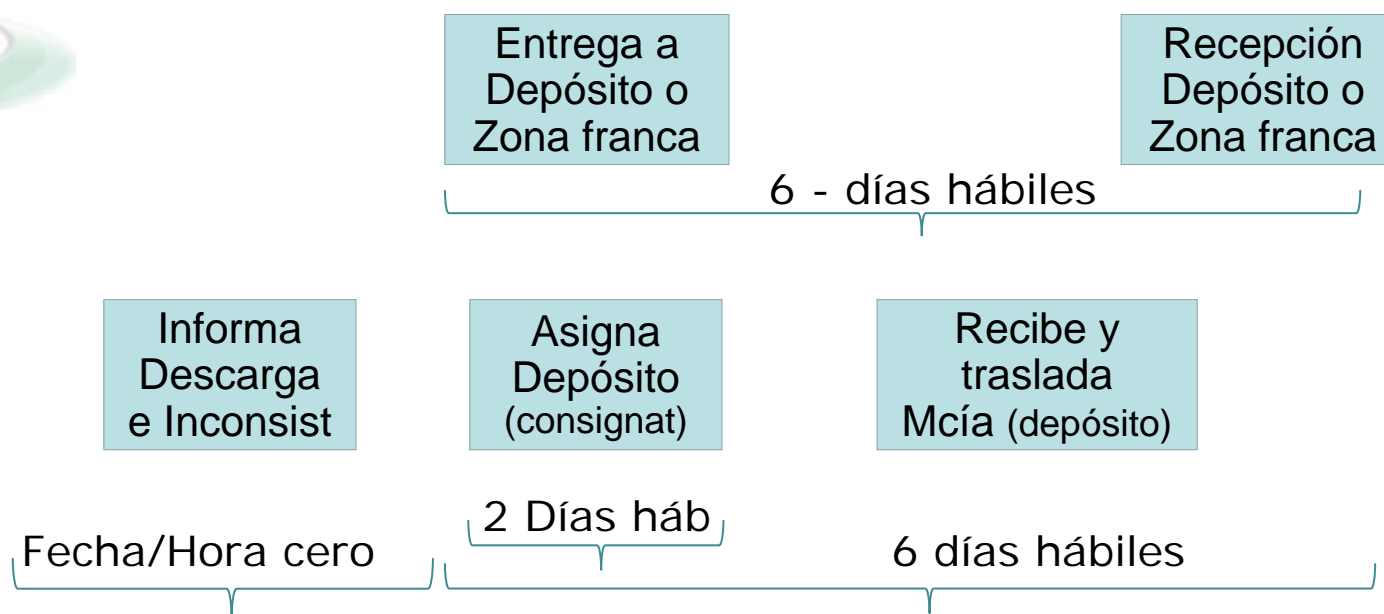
Entrega a Depósito o Zona franca

Recepción Depósito o Zona franca

6 - días hábiles

Informa Descarga e Inconsist

Asigna Depósito (consignat)

Recibe y traslada Mcía (depósito)

2 Días háb

Fecha/Hora cero

6 días hábiles